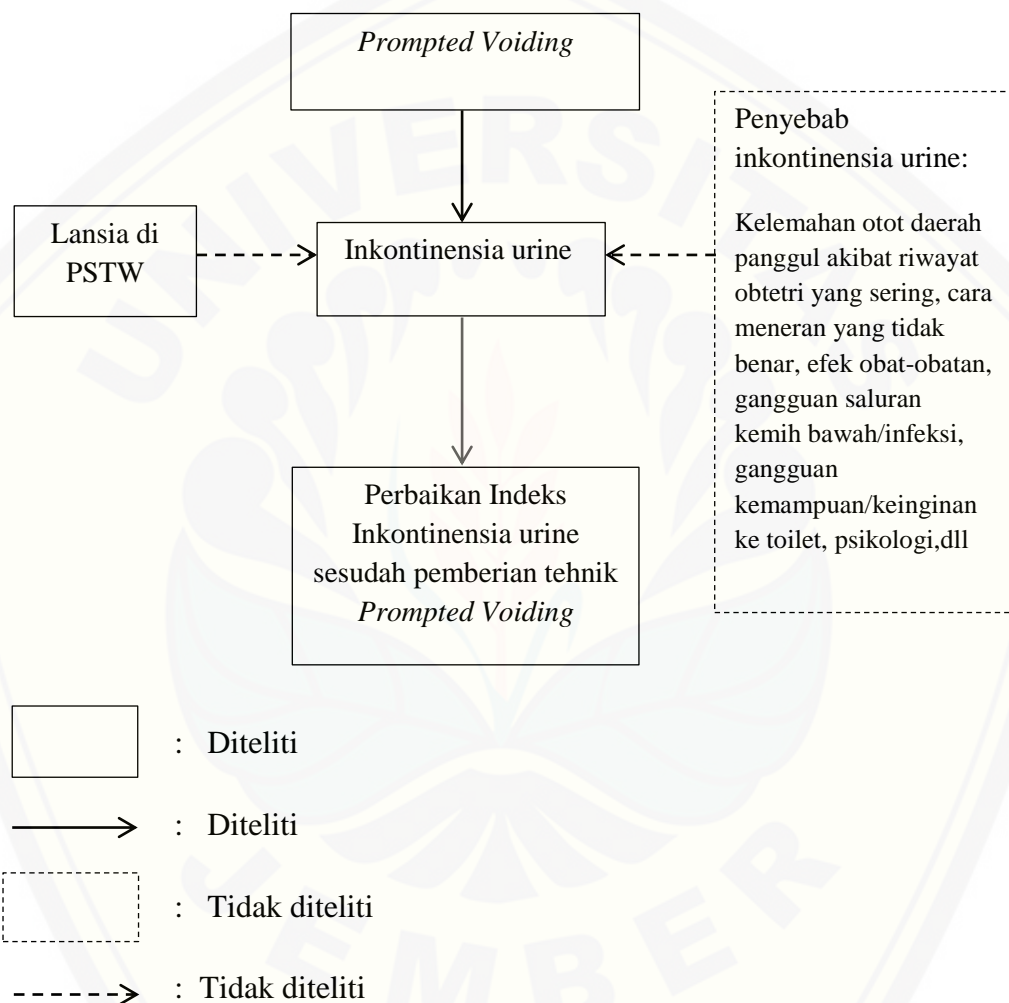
*Prompted Voiding*

Lansia di PSTW

Inkontinensia urine

Penyebab inkontinensia urine:

Kelemahan otot daerah panggul akibat riwayat obtetri yang sering, cara meneran yang tidak benar, efek obat-obatan, gangguan saluran kemih bawah/infeksi, gangguan kemampuan/keinginan ke toilet, psikologi,dll

Perbaikan Indeks Inkontinensia urine sesudah pemberian tehnik *Prompted Voiding*

: Diteliti

: Diteliti

: Tidak diteliti

: Tidak diteliti